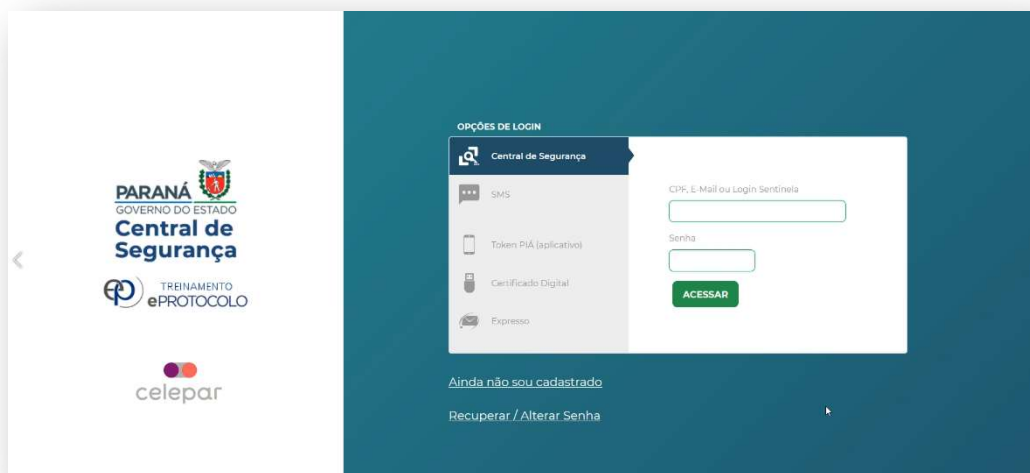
PARANÁ
GOVERNO DO ESTADO
Central de Segurança

TREINAMENTO
ePROTOCOLO

celepar

OPÇÕES DE LOGIN

Central de Segurança

SMS

Token PIÁ (aplicativo)

Certificado Digital

Expresso

CPF, E-Mail ou Login Sentinela

Senha

ACESSAR

Ainda não sou cadastrado

Recuperar / Alterar Senha